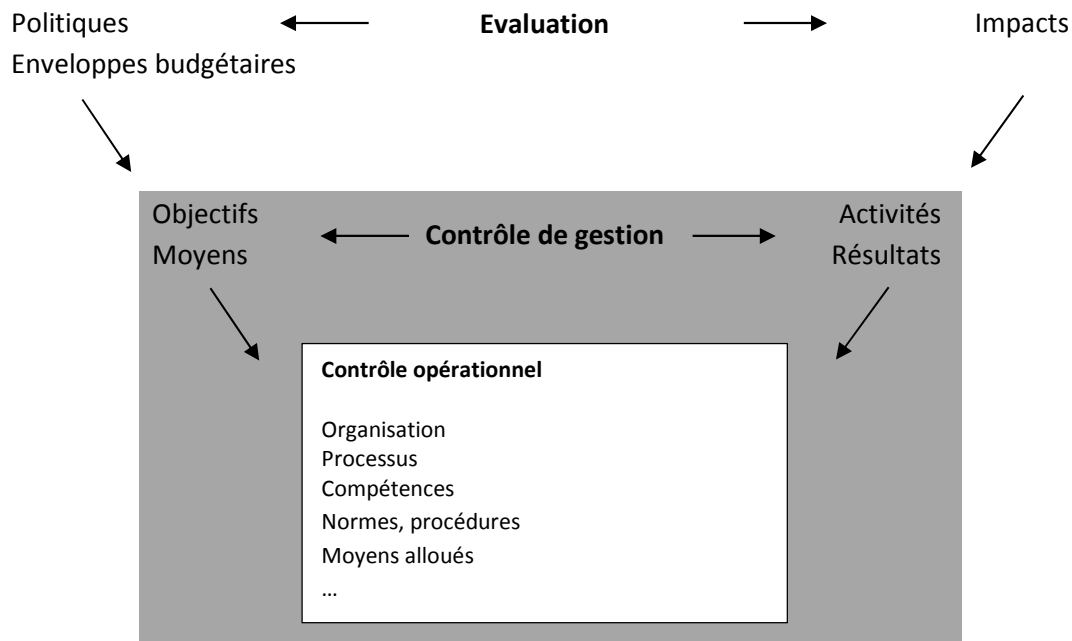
Politiques
Enveloppes budgétaires

Evaluation

Impacts

Objectifs
Moyens

Contrôle de gestion

Activités
Résultats

Contrôle opérationnel

Organisation
Processus
Compétences
Normes, procédures
Moyens alloués
…